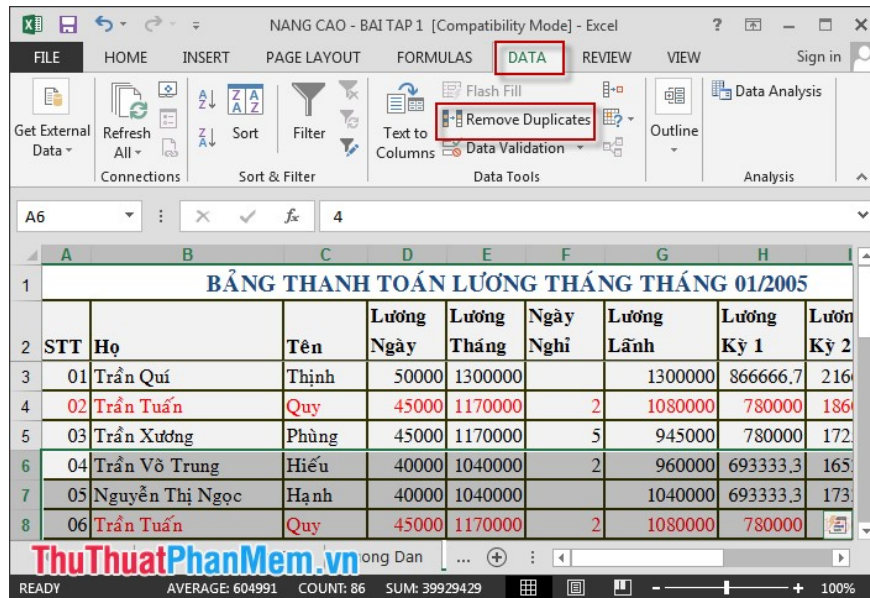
NANG CAO - BAI TAP 1 [Compatibility Mode] - Excel

? — □ ×

FILE HOME INSERT PAGE LAYOUT FORMULAS DATA REVIEW VIEW Sign in

Get External Data | Refresh All | Connections | Sort | Filter | Sort & Filter | Text to Columns | Flash Fill | Remove Duplicates | Data Validation | Data Tools | Outline | Data Analysis | Analysis

A6 | $f_x$ | 4

| | A | B | C | D | E | F | G | H | I |
|---|---|---|---|---|---|---|---|---|---|
| 1 | BẢNG THANH TOÁN LƯƠNG THÁNG THÁNG 01/2005 | | | | | | | | |
| 2 | STT | Họ | Tên | Lương Ngày | Lương Tháng | Ngày Nghỉ | Lương Lãnh | Lương Kỳ 1 | Lươn Kỳ 2 |
| 3 | 01 | Trần Quí | Thịnh | 50000 | 1300000 | | 1300000 | 866666,7 | 216 |
| 4 | 02 | Trần Tuấn | Quy | 45000 | 1170000 | 2 | 1080000 | 780000 | 186 |
| 5 | 03 | Trần Xương | Phùng | 45000 | 1170000 | 5 | 945000 | 780000 | 172 |
| 6 | 04 | Trần Võ Trung | Hiếu | 40000 | 1040000 | 2 | 960000 | 693333,3 | 165 |
| 7 | 05 | Nguyễn Thị Ngọc | Hạnh | 40000 | 1040000 | | 1040000 | 693333,3 | 173 |
| 8 | 06 | Trần Tuấn | Quy | 45000 | 1170000 | 2 | 1080000 | 780000 | |

ThuThuatPhanMem.vn ong Dan ...

READY AVERAGE: 604991 COUNT: 86 SUM: 39929429 100%